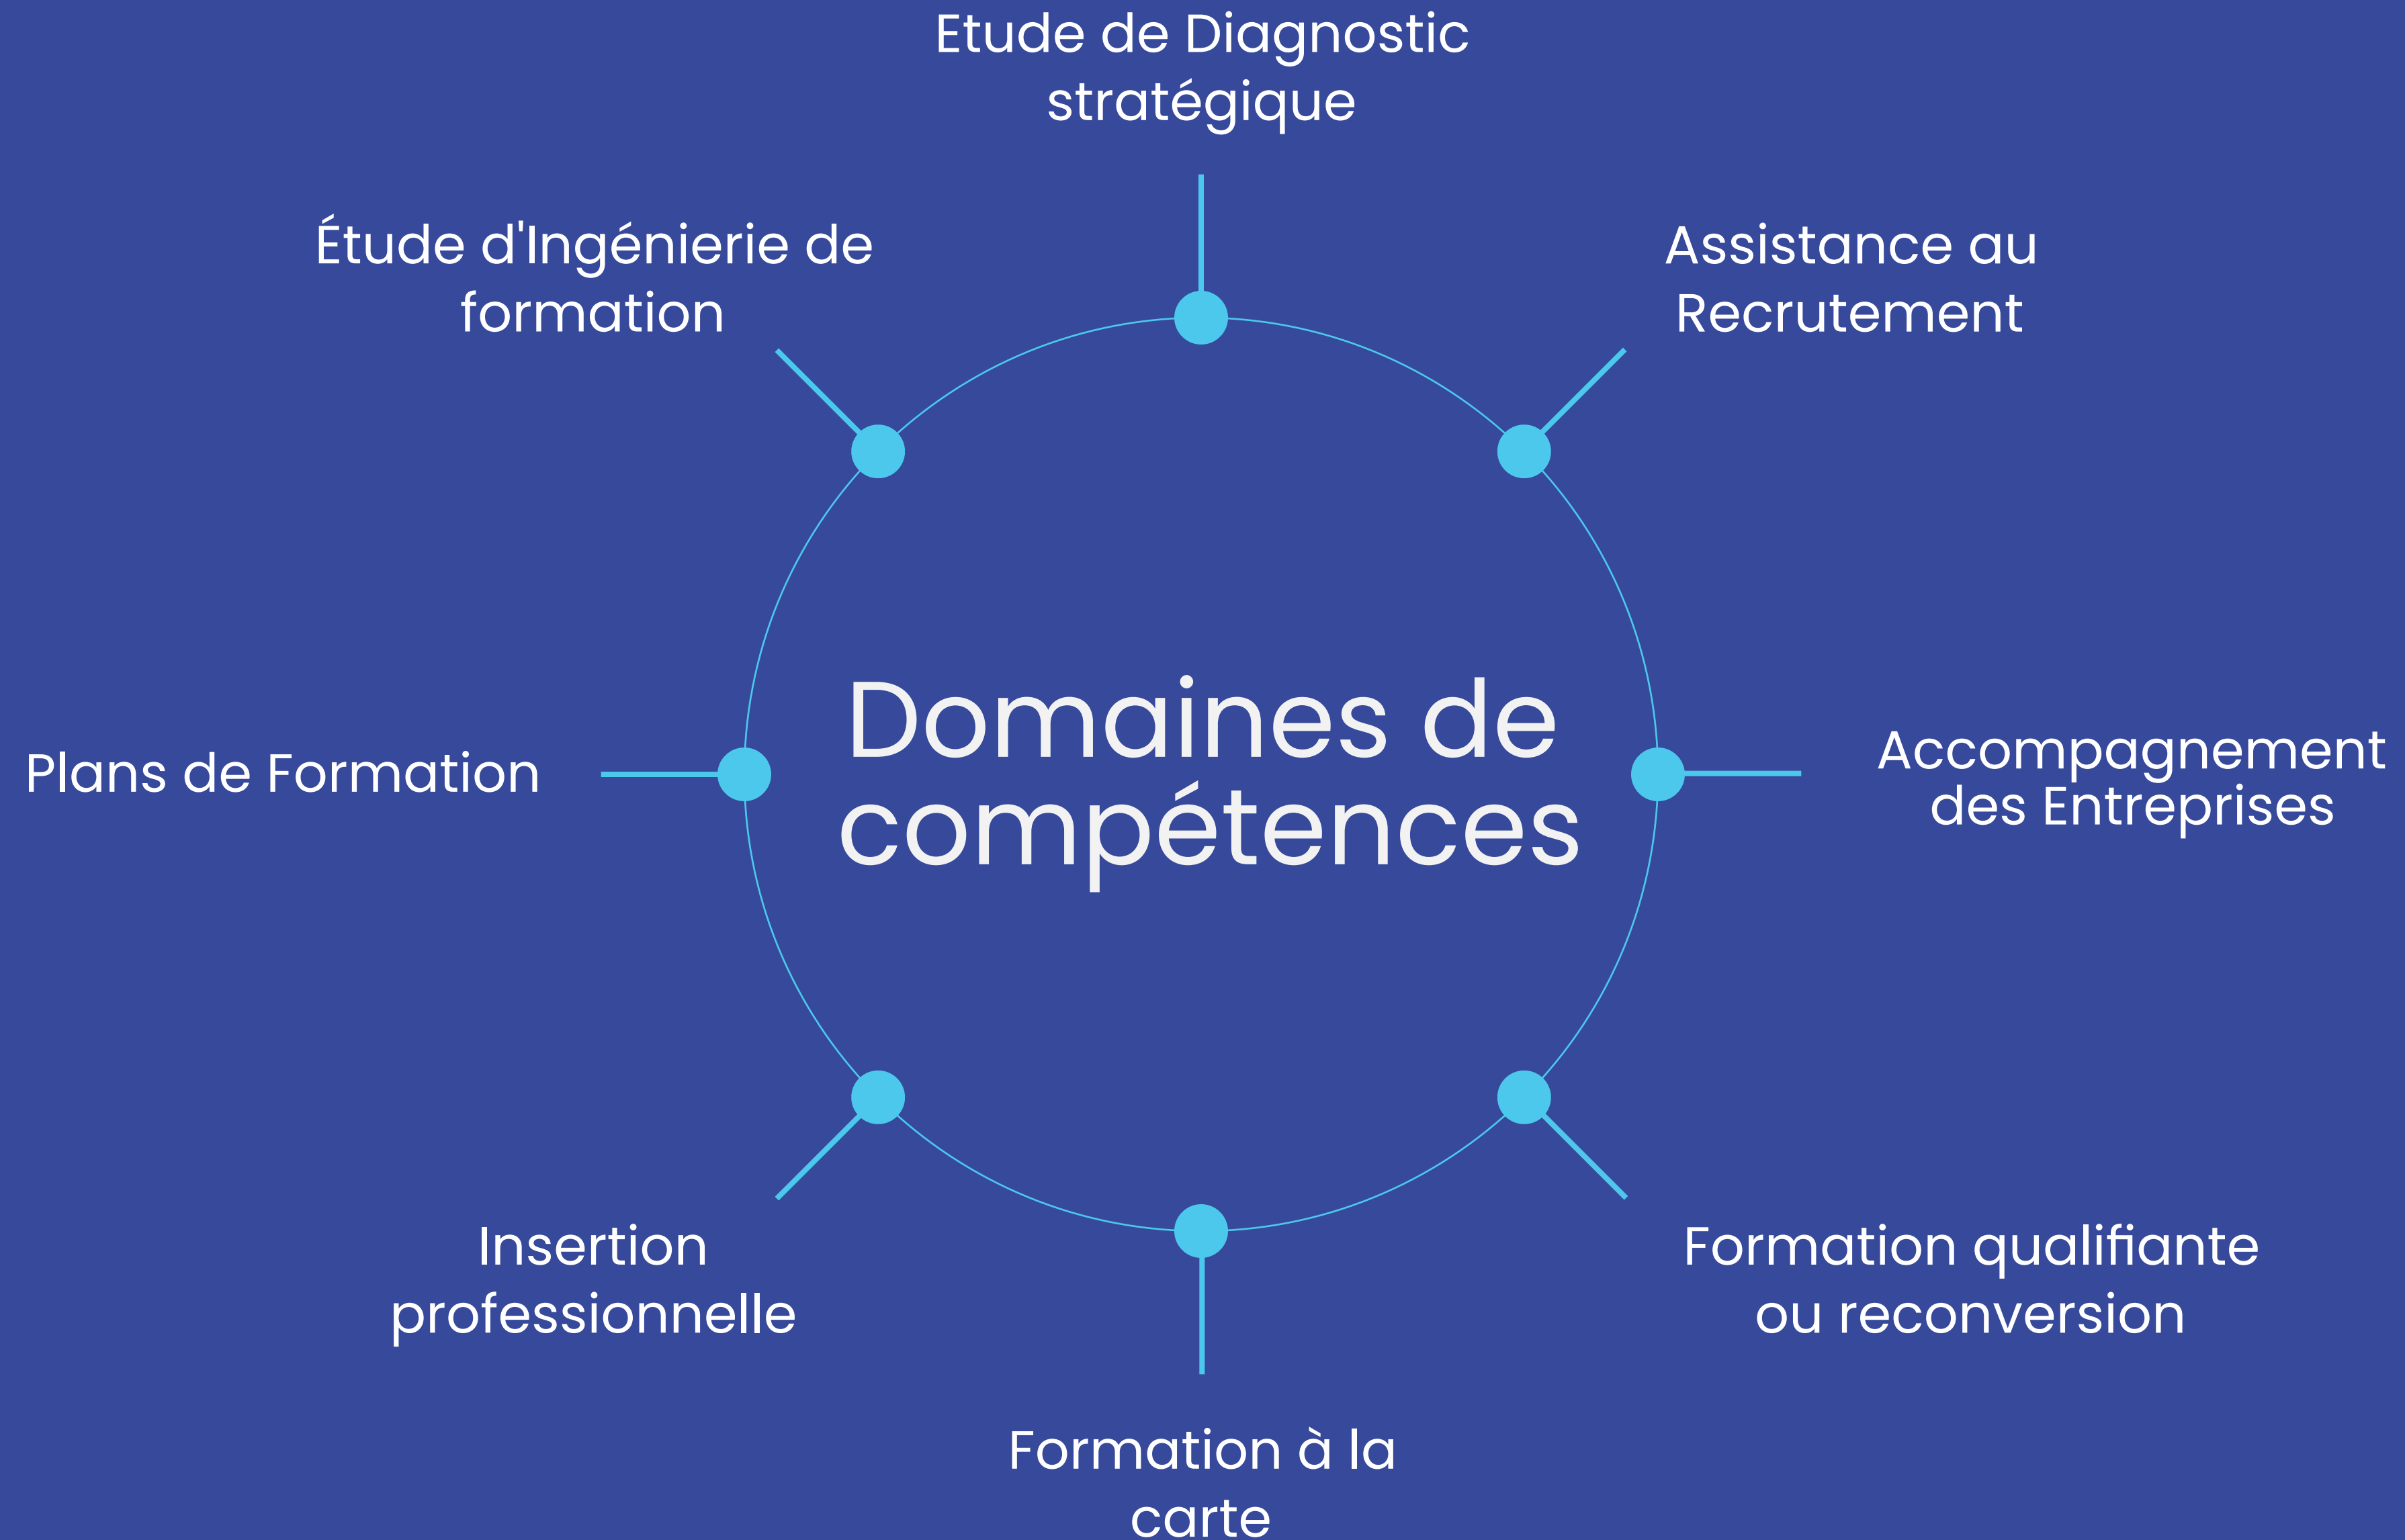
Etude de Diagnostic stratégique

Étude d'Ingénierie de formation

Assistance au Recrutement

Domaines de compétences

Plans de Formation

Accompagnement des Entreprises

Insertion professionnelle

Formation qualifiante ou reconversion

Formation à la carte